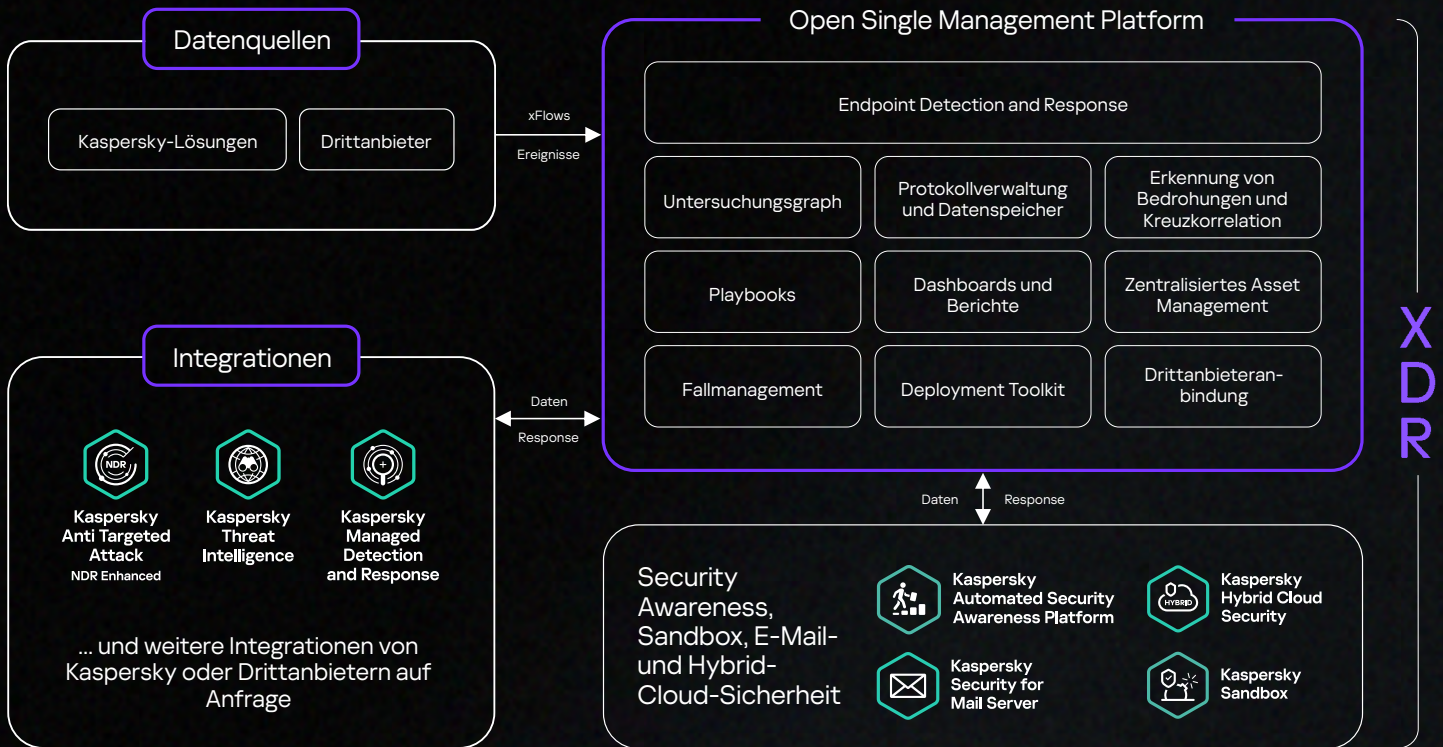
Datenquellen

Kaspersky-Lösungen

Drittanbieter

xFlows

Ereignisse

Open Single Management Platform

Endpoint Detection and Response

Untersuchungsgraph

Protokollverwaltung und Datenspeicher

Erkennung von Bedrohungen und Kreuzkorrelation

Playbooks

Dashboards und Berichte

Zentralisiertes Asset Management

Fallmanagement

Deployment Toolkit

Drittanbieteranbindung

XDR

Integrationen

Daten

Response

NDR

Kaspersky Anti Targeted Attack
NDR Enhanced

Kaspersky Threat Intelligence

Kaspersky Managed Detection and Response

... und weitere Integrationen von Kaspersky oder Drittanbietern auf Anfrage

Daten

Response

Security Awareness, Sandbox, E-Mail- und Hybrid-Cloud-Sicherheit

Kaspersky Automated Security Awareness Platform

HYBRID

Kaspersky Hybrid Cloud Security

Kaspersky Security for Mail Server

Kaspersky Sandbox